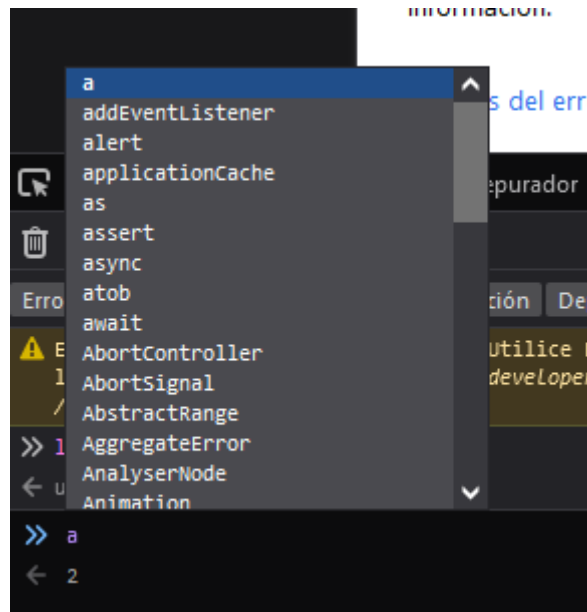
información.

s del err

epurador

Erro

ción De

E Utilice
l developer
/

1

u

a
addEventListener
alert
applicationCache
as
assert
async
atob
await
AbortController
AbortSignal
AbstractRange
AggregateError
AnalyserNode
Animation

a

2